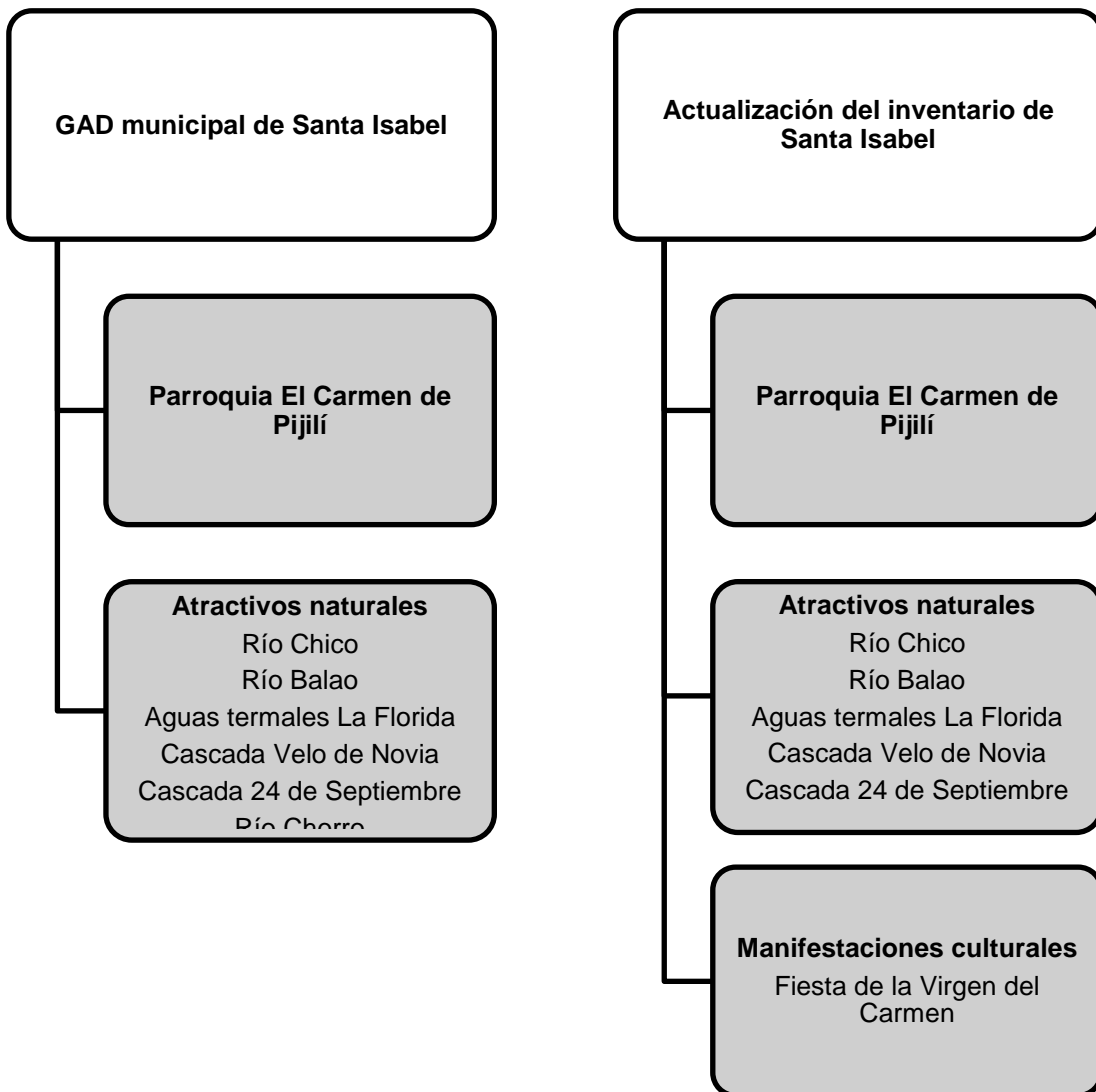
GAD municipal de Santa Isabel

Parroquia El Carmen de Pijilí

Atractivos naturales
Río Chico
Río Balao
Aguas termales La Florida
Cascada Velo de Novia
Cascada 24 de Septiembre
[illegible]

Actualización del inventario de Santa Isabel

Parroquia El Carmen de Pijilí

Atractivos naturales
Río Chico
Río Balao
Aguas termales La Florida
Cascada Velo de Novia
Cascada 24 de Septiembre

Manifestaciones culturales
Fiesta de la Virgen del Carmen